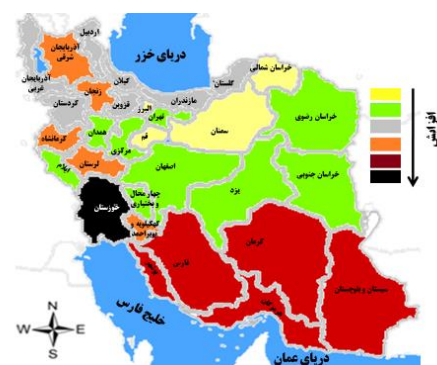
دریای خزر
اردبیل
آذربایجان شرقی
آذربایجان غربی
زنجان
گیلان
کردستان
قزوین
البرز
مازندران
گلستان
خراسان شمالی
تهران
قم
همدان
کرمانشاه
مرکزی
لرستان
ایلام
خوزستان
چهار محال و بختیاری
اصفهان
سمنان
خراسان رضوی
یزد
خراسان جنوبی
کهگیلویه و بویراحمد
فارس
بوشهر
کرمان
هرمزگان
سیستان و بلوچستان
خلیج فارس
دریای عمان
افزایش
N
E
W
S